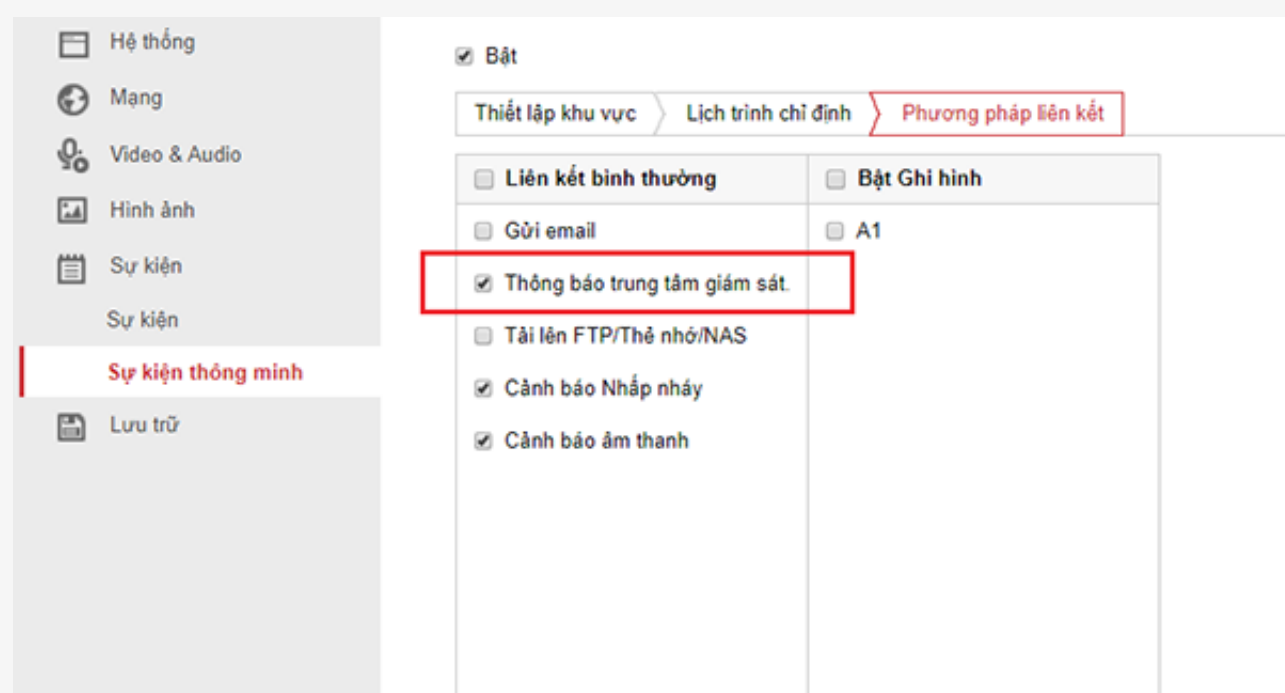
Hệ thống
Mạng
Video & Audio
Hình ảnh
Sự kiện
Sự kiện
Sự kiện thông minh
Lưu trữ

Bật

Thiết lập khu vực | Lịch trình chỉ định | Phương pháp liên kết

| Liên kết bình thường | Bật Ghi hình |
|---|---|
| Gửi email | A1 |
| Thông báo trung tâm giám sát. | |
| Tải lên FTP/Thẻ nhớ/NAS | |
| Cảnh báo Nhấp nháy | |
| Cảnh báo âm thanh | |